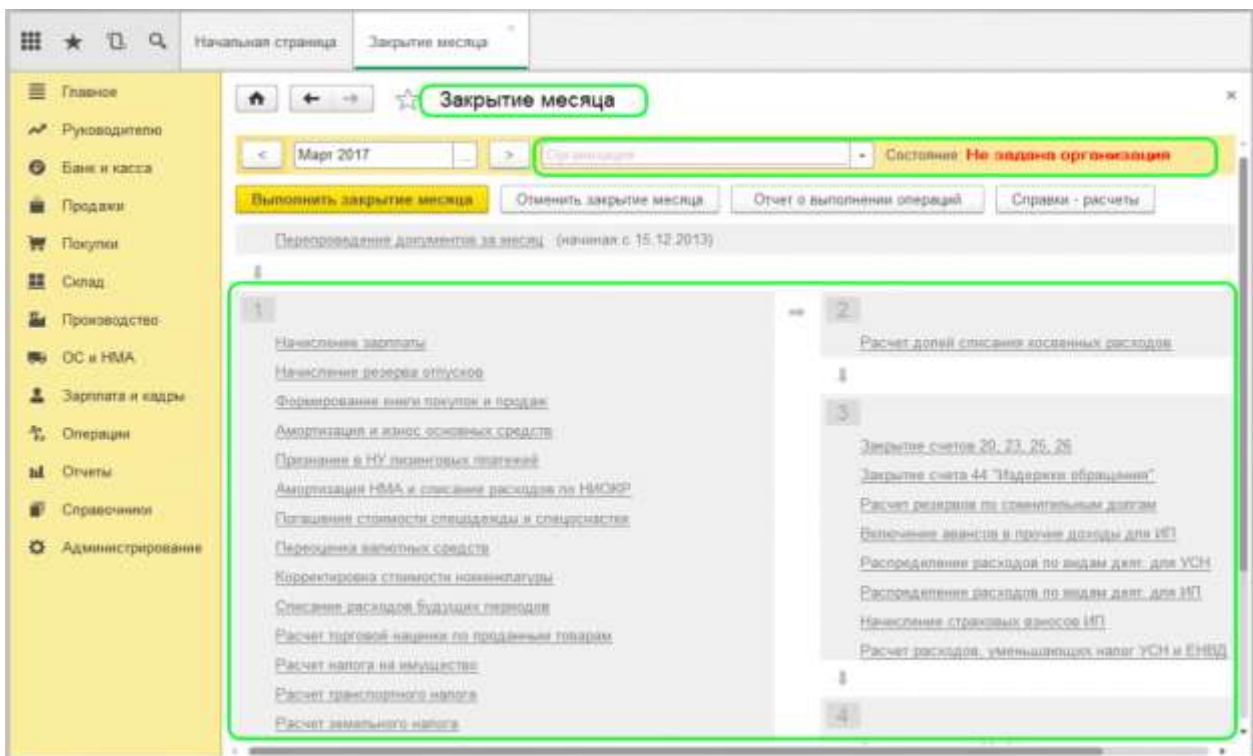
Начальная страница | Закрытие месяца

Главное
Руководителю
Банк и касса
Продажи
Покупки
Склад
Производство
ОС и НМА
Зарплата и кадры
Операции
Отчеты
Справочники
Администрирование

Закрытие месяца

< Март 2017 ... > Организация Состояние Не задана организация

Выполнить закрытие месяца | Отменить закрытие месяца | Отчет о выполнении операций | Справки - расчеты

Перепроведение документов за месяц (начиная с 15.12.2013)

1
Начисление зарплаты
Начисление резерва отпусков
Формирование книги покупок и продаж
Амортизация и износ основных средств
Признание в НУ лизинговых платежей
Амортизация НМА и списание расходов по НИОКР
Погашение стоимости спецодежды и спецоснастки
Переоценка валютных средств
Корректировка стоимости номенклатуры
Списание расходов будущих периодов
Расчет торговой наценки по проданным товарам
Расчет налога на имущество
Расчет транспортного налога
Расчет земельного налога

2
Расчет долей списания косвенных расходов

3
Закрытие счетов 20, 23, 25, 26
Закрытие счета 44 "Издержки обращения"
Расчет резервов по сомнительным долгам
Включение авансов в прочие доходы для ИП
Распределение расходов по видам деят. для УСН
Распределение расходов по видам деят. для ИП
Начисление страховых взносов ИП
Расчет расходов, уменьшающих налог УСН и ЕНВД

4